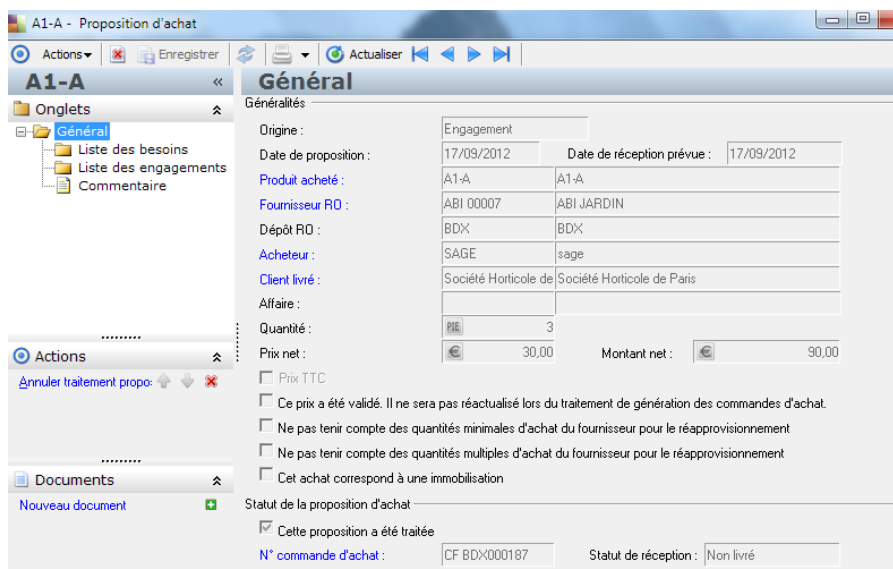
A1-A - Proposition d'achat

Actions Enregistrer Actualiser

A1-A «

Onglets

Général
Liste des besoins
Liste des engagements
Commentaire

Actions

Annuler traitement propo:

Documents

Nouveau document

Général

Généralités

Origine : Engagement

Date de proposition : 17/09/2012 Date de réception prévue : 17/09/2012

Produit acheté : A1-A A1-A

Fournisseur RO : ABI 00007 ABI JARDIN

Dépôt RO : BDX BDX

Acheteur : SAGE sage

Client livré : Société Horticole de Société Horticole de Paris

Affaire :

Quantité : PIE 3

Prix net : € 30,00 Montant net : € 90,00

Prix TTC

Ce prix a été validé. Il ne sera pas réactualisé lors du traitement de génération des commandes d'achat.

Ne pas tenir compte des quantités minimales d'achat du fournisseur pour le réapprovisionnement

Ne pas tenir compte des quantités multiples d'achat du fournisseur pour le réapprovisionnement

Cet achat correspond à une immobilisation

Statut de la proposition d'achat

Cette proposition a été traitée

N° commande d'achat : CF BDX000187 Statut de réception : Non livré